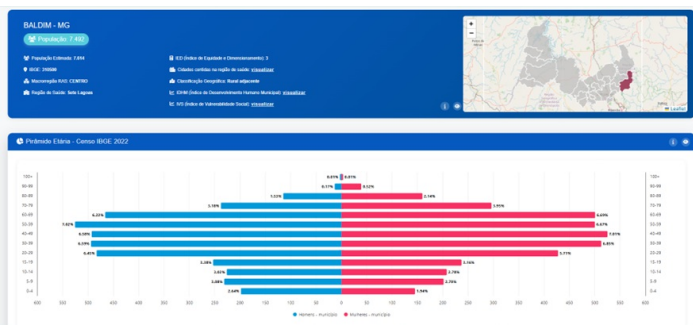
BALDIM - MG

População: 7.492

População Estimada: 7.694
IBGE: 310500
Macrorregião RAS: CENTRO
Região de Saúde: Sete Lagoas

IED (Índice de Equidade e Dimensionamento): 3
Cidades contidas na região de saúde: visualizar
Classificação Geográfica: Rural adjacente
IDHM (Índice de Desenvolvimento Humano Municipal): visualizar
IVS (Índice de Vulnerabilidade Social): visualizar

+
−
Leaflet

Pirâmide Etária - Censo IBGE 2022

| | | |
|---|---|---|
| 100+ | 0.03% 0.01% | 100+ |
| 90-99 | 0.17% 0.52% | 90-99 |
| 80-89 | 1.03% 2.14% | 80-89 |
| 70-79 | 2.16% 3.55% | 70-79 |
| 60-69 | 6.25% 6.65% | 60-69 |
| 50-59 | 7.02% 6.67% | 50-59 |
| 40-49 | 6.18% 7.01% | 40-49 |
| 30-39 | 6.09% 6.80% | 30-39 |
| 20-29 | 6.41% 5.77% | 20-29 |
| 10-19 | 3.28% 3.76% | 10-19 |
| 10-14 | 3.01% 2.78% | 10-14 |
| 5-9 | 3.08% 2.78% | 5-9 |
| 0-4 | 2.44% 1.98% | 0-4 |

600 500 400 300 200 100 0 100 200 300 400 500 600

Homens - município   Mulheres - município